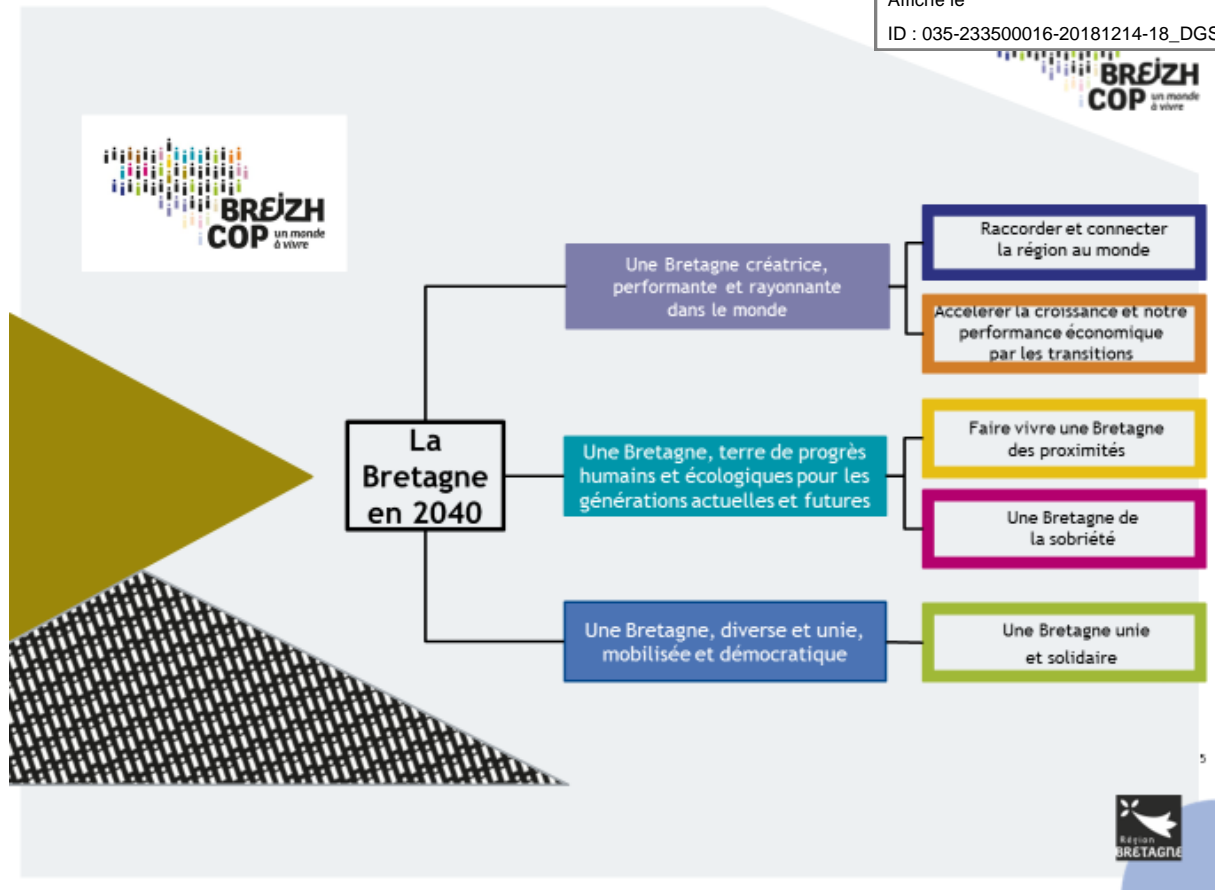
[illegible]

ID : 035-233500016-20181214-18_DGS

BREIZH COP un monde à vivre

BREIZH COP un monde à vivre

La Bretagne en 2040

Une Bretagne créatrice, performante et rayonnante dans le monde

Raccorder et connecter la région au monde

Accelerer la croissance et notre performance économique par les transitions

Une Bretagne, terre de progrès humains et écologiques pour les générations actuelles et futures

Faire vivre une Bretagne des proximités

Une Bretagne de la sobriété

Une Bretagne, diverse et unie, mobilisée et démocratique

Une Bretagne unie et solidaire

5

Région BRETAGNE